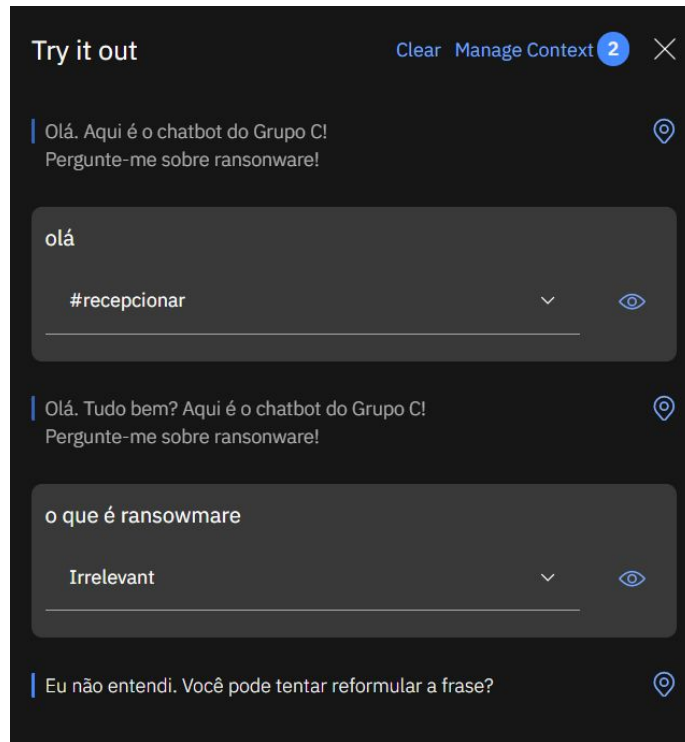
Try it out

Clear Manage Context 2

Olá. Aqui é o chatbot do Grupo C!
Pergunte-me sobre ransonware!

olá

#recepcionar

Olá. Tudo bem? Aqui é o chatbot do Grupo C!
Pergunte-me sobre ransonware!

o que é ransowmare

Irrelevant

Eu não entendi. Você pode tentar reformular a frase?